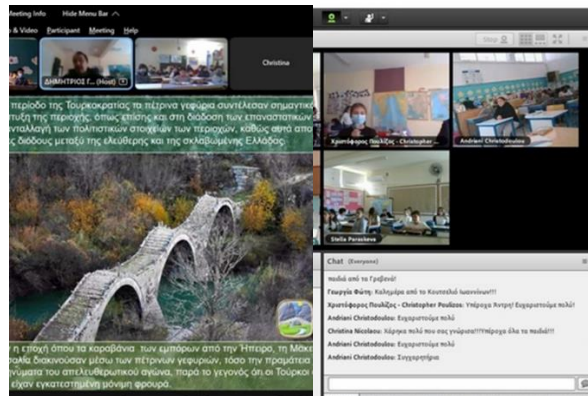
Meeting Info Hide Menu Bar
& Video Participant Meeting Help
ΔΗΜΗΤΡΙΟΣ Γ... (Host)
Christina

περίοδο της Τουρκοκρατίας τα πέτρινα γεφύρια συντέλεσαν σημαντικ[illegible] ξη της περιοχής, όπως επίσης και στη διάδοση των επαναστατικών ανταλλαγή των πολιτιστικών στοιχείων των περιοχών, καθώς αυτά απο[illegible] διόδους μεταξύ της ελεύθερης και της σκλαβωμένης Ελλάδας.

ν εποχή όπου τα καραβάνια των εμπόρων από την Ήπειρο, τη Μακε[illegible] ταλία διακινούσαν μέσω των πέτρινων γεφυριών, τόσο την πραμάτεια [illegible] νύματα του απελευθερωτικού αγώνα, παρά το γεγονός ότι οι Τούρκοι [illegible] είχαν εγκαταστήσει μόνιμη φρουρά.

Stop
Χριστόφορος Πουλίζος - Christopher...
Andriani Christodoulou
Stella Paraskeva

Chat (Everyone)
παιδιά από τα Γρεβενά!
Γεωργία Φωτη: Καλημέρα από το Κουτσελιό Ιωαννίνων!!!
Χριστόφορος Πουλίζος - Christopher Poulizos: Υπέροχα Άντρη! Ευχαριστούμε πολύ!
Andriani Christodoulou: Ευχαριστούμε πολύ
Christina Nicolaou: Χάρηκα πολύ που σας γνώρισα!!!Υπέροχα όλα τα παιδιά!!!
Andriani Christodoulou: Ευχαριστούμε πολύ
Andriani Christodoulou: Συγχαρητήρια